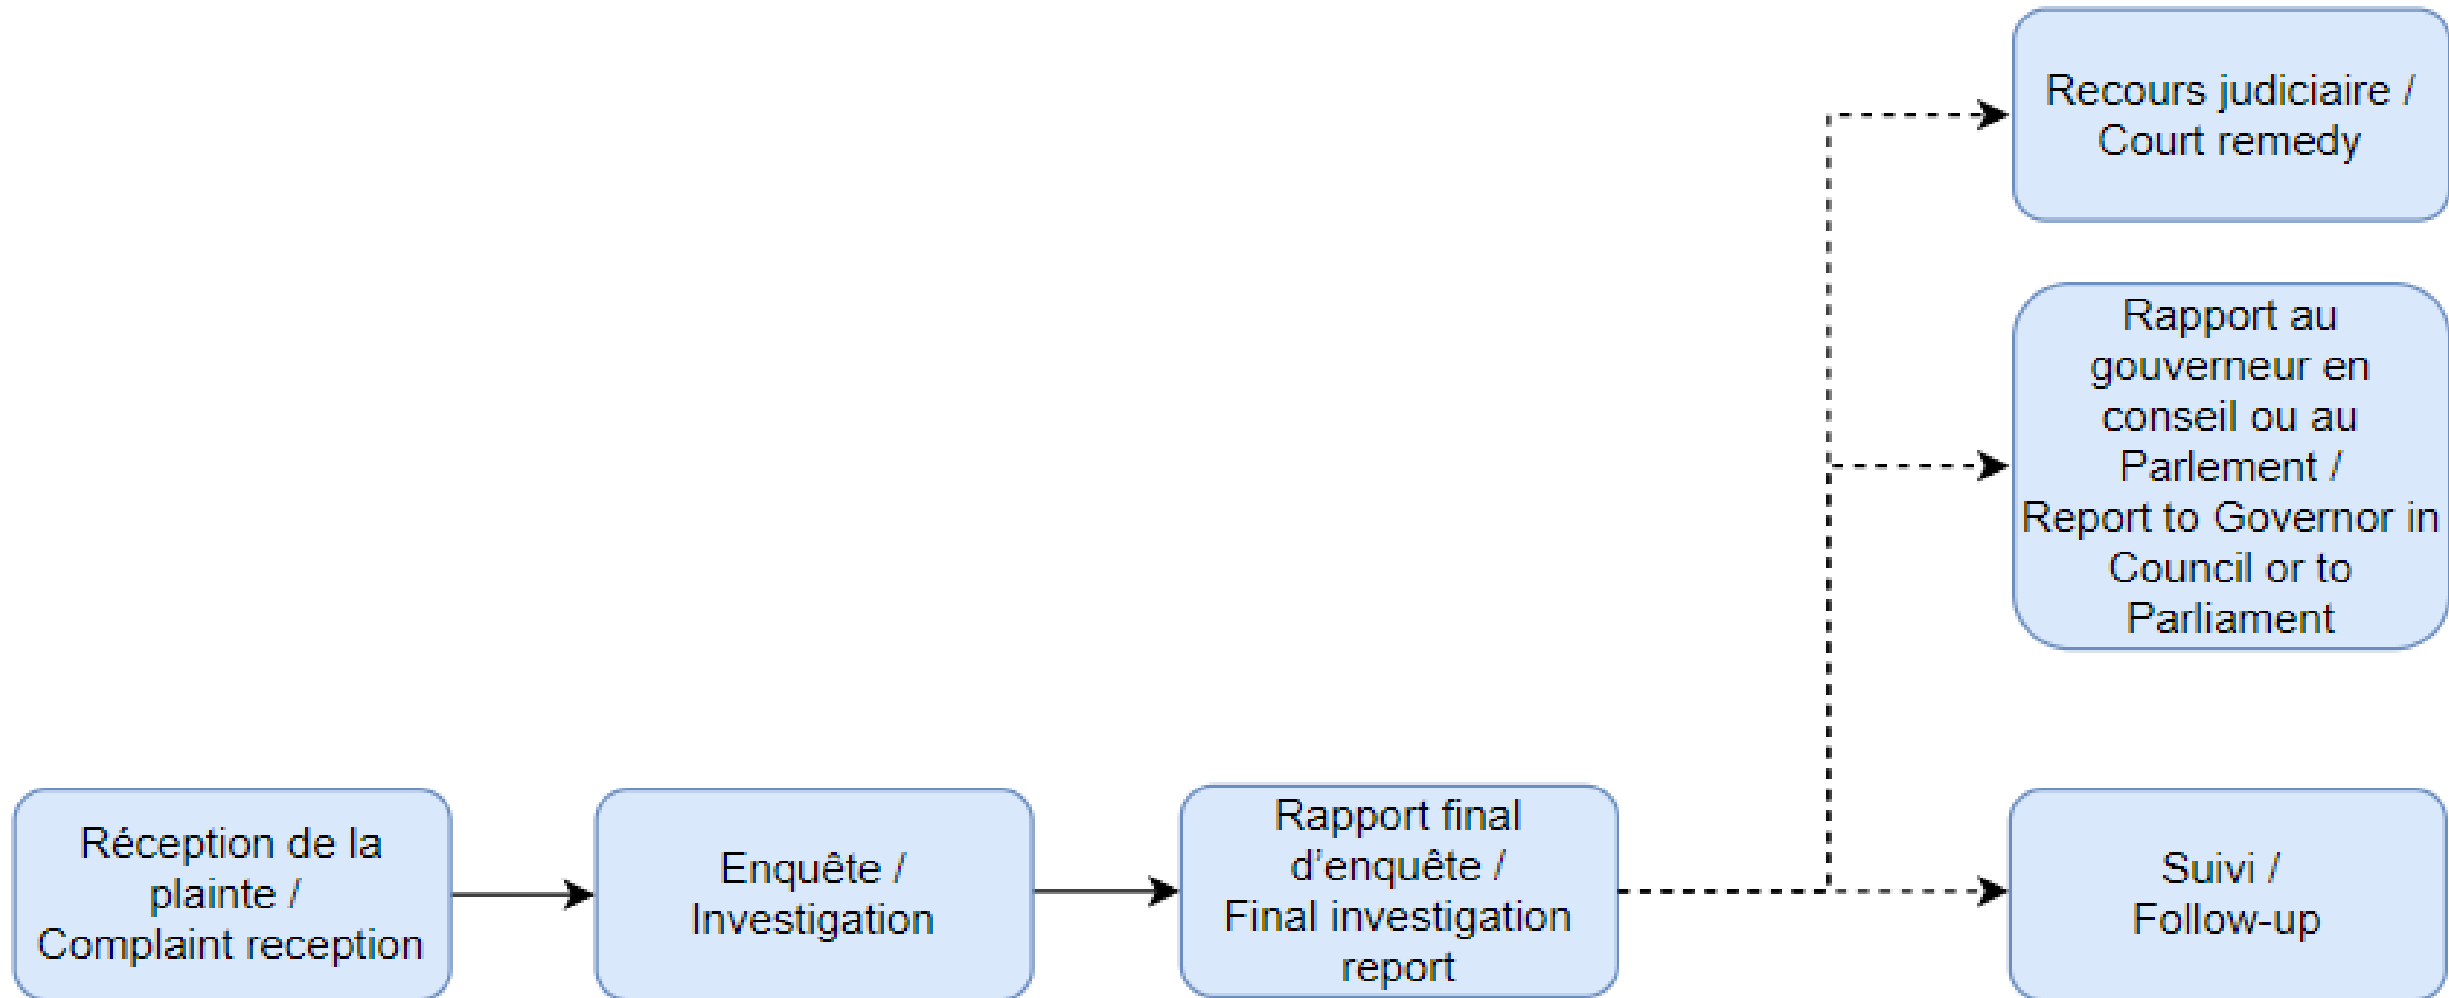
Recours judiciaire / Court remedy

Rapport au gouverneur en conseil ou au Parlement / Report to Governor in Council or to Parliament

Réception de la plainte / Complaint reception

Enquête / Investigation

Rapport final d'enquête / Final investigation report

Suivi / Follow-up